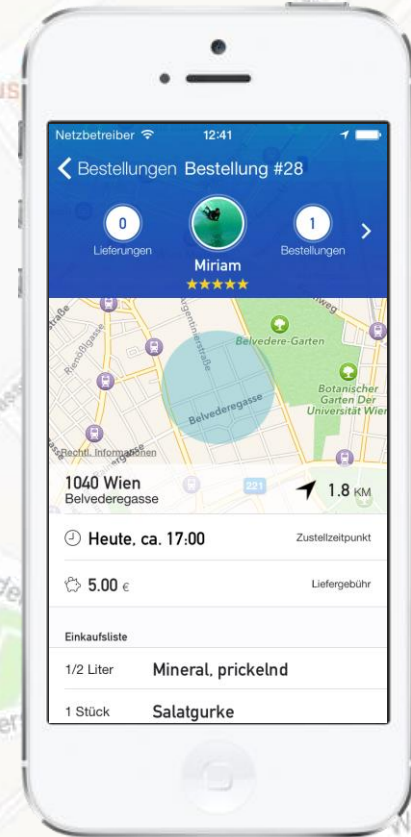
Netzbetreiber 12:41

Bestellungen Bestellung #28

0
Lieferungen

Miriam
★★★★★

1
Bestellungen

Belvedere-Garten

Botanischer Garten Der Universität Wien

Belvederegasse

Rechtl. Informationen

1040 Wien
Belvederegasse

1.8 KM

Heute, ca. 17:00 Zustellzeitpunkt

5.00 € Liefergebühr

Einkaufsliste

1/2 Liter Mineral, prickelnd

1 Stück Salatgurke